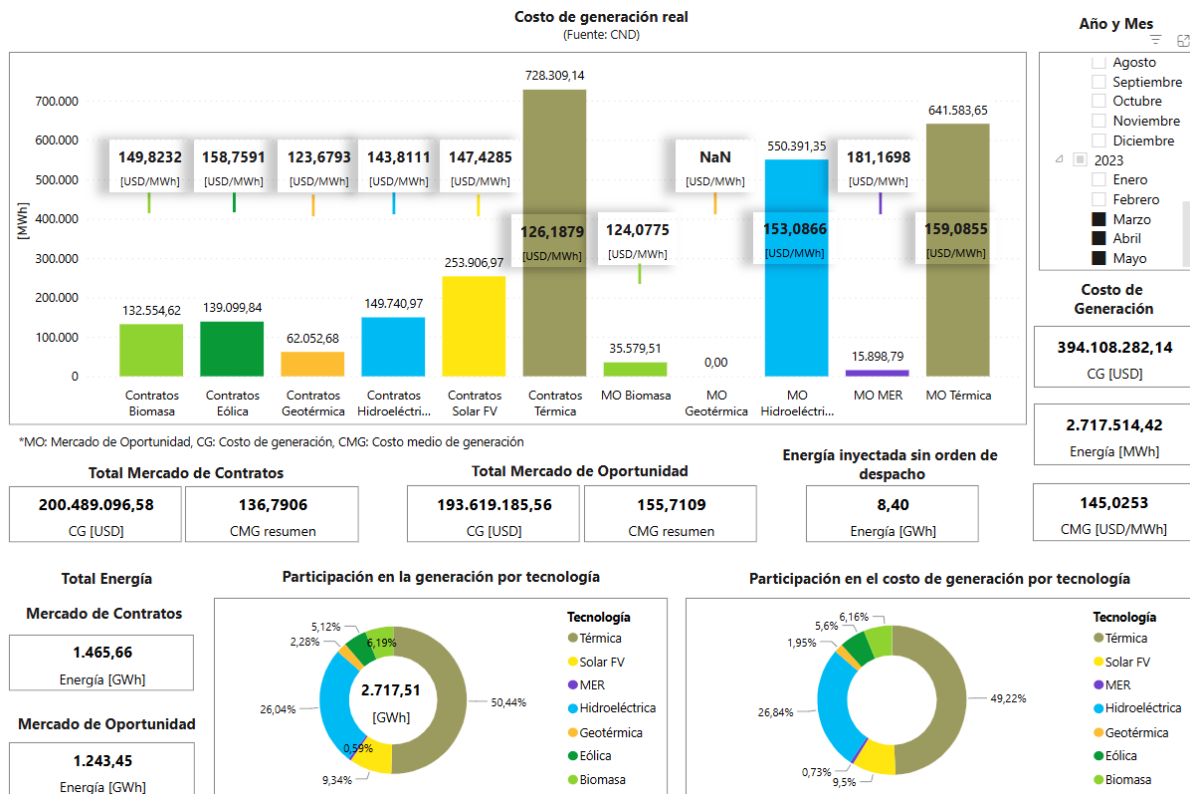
Costo de generación real
(Fuente: CND)

[MWh]
700.000
600.000
500.000
400.000
300.000
200.000
100.000
0

149,8232 [USD/MWh]
158,7591 [USD/MWh]
123,6793 [USD/MWh]
143,8111 [USD/MWh]
147,4285 [USD/MWh]
126,1879 [USD/MWh]
124,0775 [USD/MWh]
NaN [USD/MWh]
153,0866 [USD/MWh]
181,1698 [USD/MWh]
159,0855 [USD/MWh]

728.309,14
550.391,35
641.583,65
132.554,62
139.099,84
62.052,68
149.740,97
253.906,97
35.579,51
0,00
15.898,79

Contratos Biomasa
Contratos Eólica
Contratos Geotérmica
Contratos Hidroeléctri...
Contratos Solar FV
Contratos Térmica
MO Biomasa
MO Geotérmica
MO Hidroeléctri...
MO MER
MO Térmica

*MO: Mercado de Oportunidad, CG: Costo de generación, CMG: Costo medio de generación

Año y Mes
Agosto
Septiembre
Octubre
Noviembre
Diciembre
2023
Enero
Febrero
Marzo
Abril
Mayo

Costo de Generación
394.108.282,14
CG [USD]
2.717.514,42
Energía [MWh]
145,0253
CMG [USD/MWh]

Total Mercado de Contratos
200.489.096,58
CG [USD]
136,7906
CMG resumen

Total Mercado de Oportunidad
193.619.185,56
CG [USD]
155,7109
CMG resumen

Energía inyectada sin orden de despacho
8,40
Energía [GWh]

Total Energía
Mercado de Contratos
1.465,66
Energía [GWh]
Mercado de Oportunidad
1.243,45
Energía [GWh]

Participación en la generación por tecnología
5,12%
2,28%
6,19%
26,04%
2.717,51
[GWh]
50,44%
0,59%
9,34%
Tecnología
Térmica
Solar FV
MER
Hidroeléctrica
Geotérmica
Eólica
Biomasa

Participación en el costo de generación por tecnología
5,6%
6,16%
1,95%
26,84%
49,22%
0,73%
9,5%
Tecnología
Térmica
Solar FV
MER
Hidroeléctrica
Geotérmica
Eólica
Biomasa